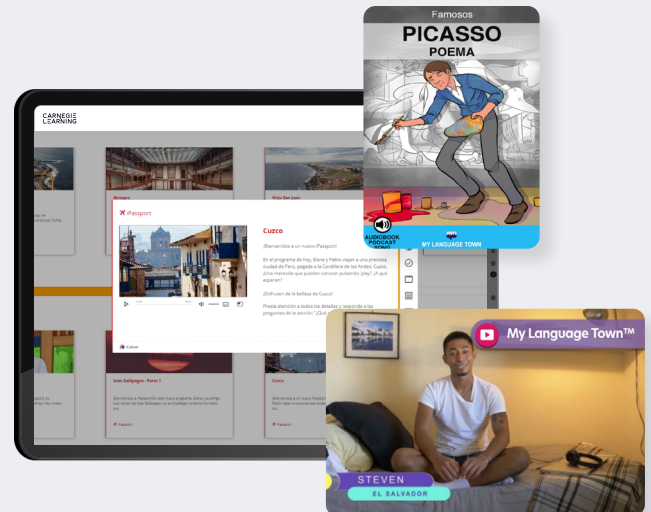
CARNEGIE LEARNING

iPassport

Cuzco

¡Bienvenidos a un nuevo iPassport!

En el programa de hoy, Elena y Pablo viajan a una preciosa ciudad de Perú, pegada a la Cordillera de los Andes: Cuzco. ¡Una maravilla que pueden conocer pulsando "play"! ¿A qué esperan?

¡Disfruten de la belleza de Cuzco!

Presta atención a todos los detalles y responde a las preguntas de la sección "¿Qué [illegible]

Islas Galápagos - Parte 1

Cuzco

Famosos
PICASSO
POEMA

AUDIOBOOK
PODCAST
SONG

MY LANGUAGE TOWN

My Language Town™

STEVEN
EL SALVADOR